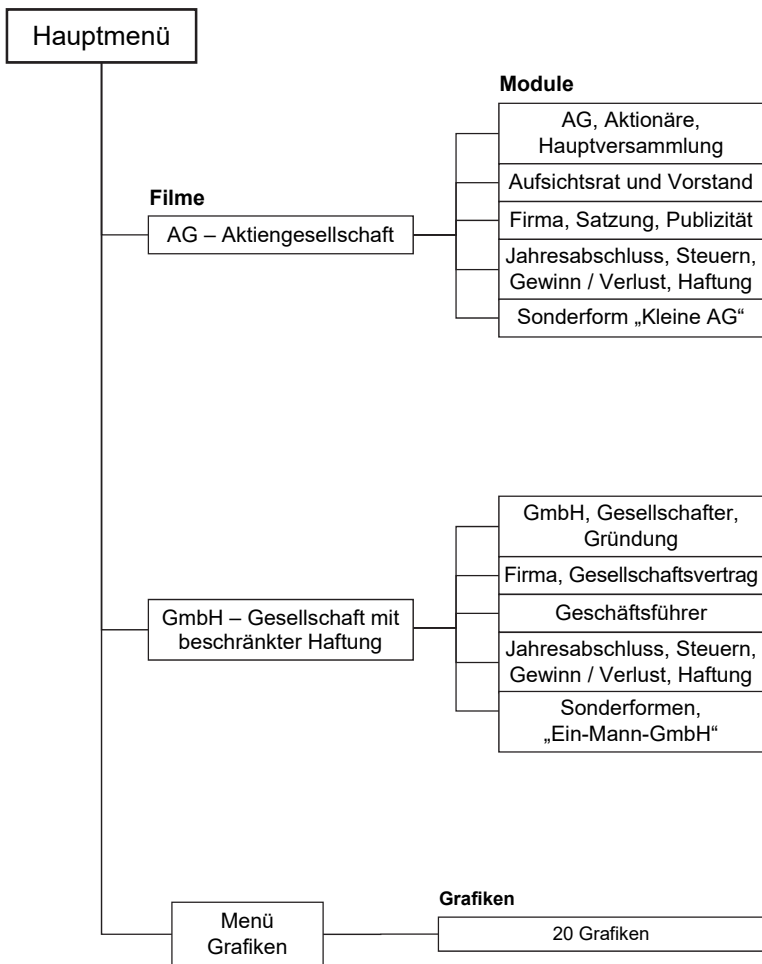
Hauptmenü

Module

Filme

AG – Aktiengesellschaft

AG, Aktionäre, Hauptversammlung

Aufsichtsrat und Vorstand

Firma, Satzung, Publizität

Jahresabschluss, Steuern, Gewinn / Verlust, Haftung

Sonderform „Kleine AG“

GmbH – Gesellschaft mit beschränkter Haftung

GmbH, Gesellschafter, Gründung

Firma, Gesellschaftsvertrag

Geschäftsführer

Jahresabschluss, Steuern, Gewinn / Verlust, Haftung

Sonderformen, „Ein-Mann-GmbH“

Menü Grafiken

Grafiken

20 Grafiken